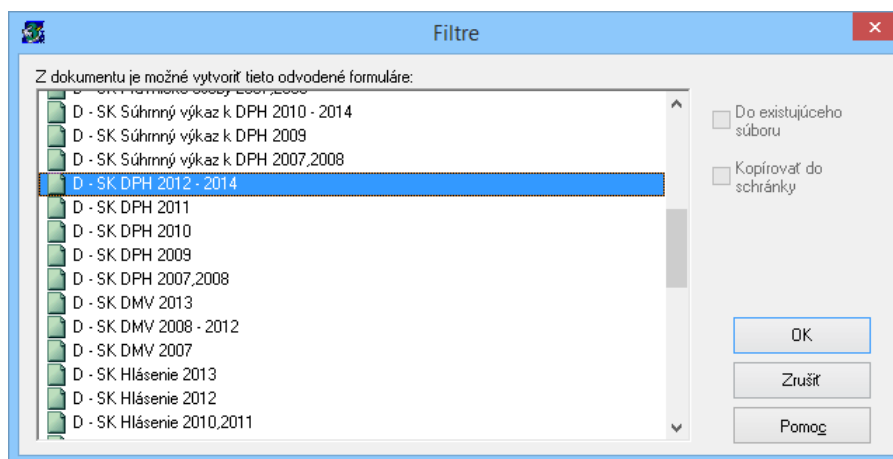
Filtre

Z dokumentu je možné vytvoriť tieto odvodené formuláre:

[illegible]
D - SK Súhrnný výkaz k DPH 2010 - 2014
D - SK Súhrnný výkaz k DPH 2009
D - SK Súhrnný výkaz k DPH 2007,2008
D - SK DPH 2012 - 2014
D - SK DPH 2011
D - SK DPH 2010
D - SK DPH 2009
D - SK DPH 2007,2008
D - SK DMV 2013
D - SK DMV 2008 - 2012
D - SK DMV 2007
D - SK Hlásenie 2013
D - SK Hlásenie 2012
D - SK Hlásenie 2010,2011

Do existujúceho súboru

Kopírovať do schránky

OK

Zrušiť

Pomoc